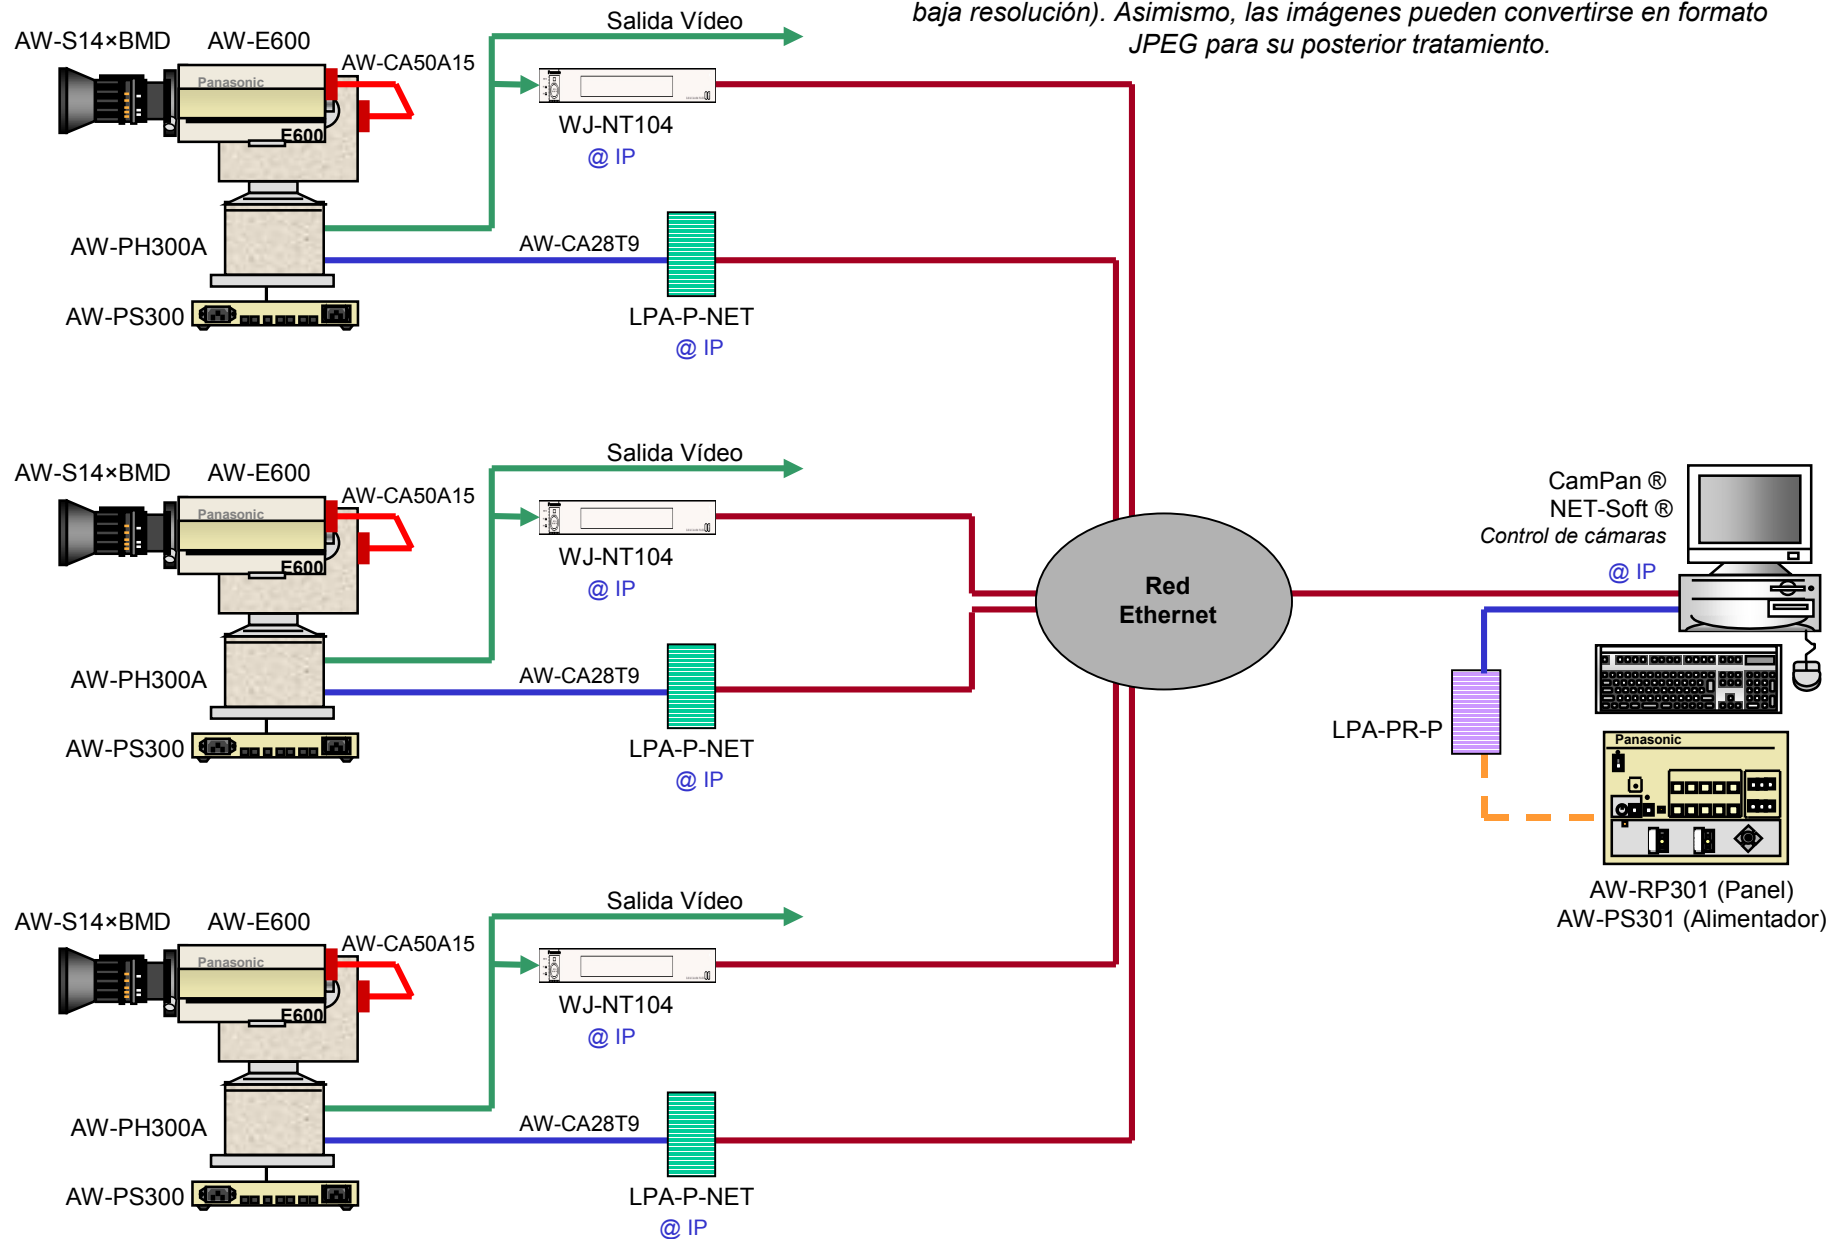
baja resolución). Asimismo, las imágenes pueden convertirse en formato JPEG para su posterior tratamiento.

AW-S14×BMD AW-E600
AW-CA50A15
Panasonic
E600
Salida Vídeo
WJ-NT104
@ IP
AW-PH300A
AW-CA28T9
AW-PS300
LPA-P-NET
@ IP

AW-S14×BMD AW-E600
AW-CA50A15
Panasonic
E600
Salida Vídeo
WJ-NT104
@ IP
AW-PH300A
AW-CA28T9
AW-PS300
LPA-P-NET
@ IP

Red Ethernet

CamPan ®
NET-Soft ®
Control de cámaras
@ IP
LPA-PR-P
Panasonic
AW-RP301 (Panel)
AW-PS301 (Alimentador)

AW-S14×BMD AW-E600
AW-CA50A15
Panasonic
E600
Salida Vídeo
WJ-NT104
@ IP
AW-PH300A
AW-CA28T9
AW-PS300
LPA-P-NET
@ IP